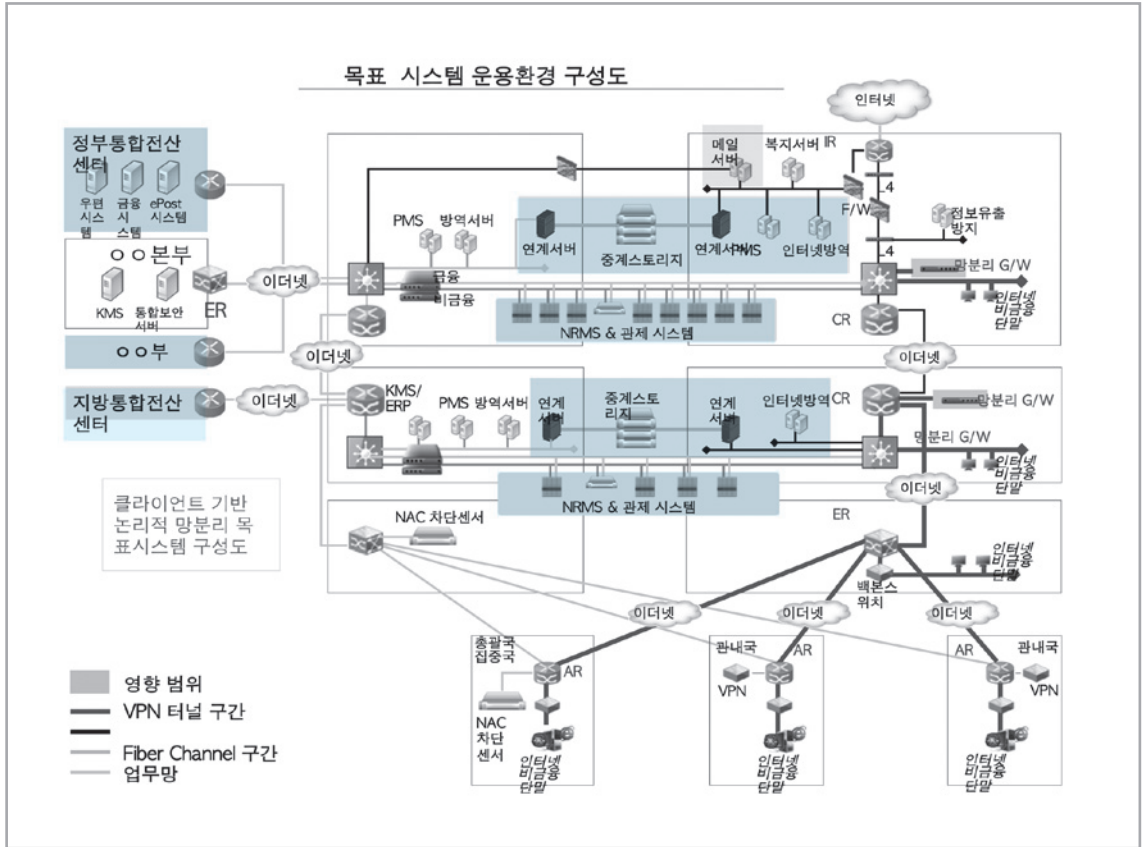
목표 시스템 운용환경 구성도

인터넷

정부통합전산센터
우편시스템
금융시스템
ePost 시스템

ㅇㅇ본부
KMS
통합보안서버
ER

ㅇㅇ부

지방통합전산센터

이더넷

메일서버
복지서버
IR
F/W
정보유출방지
PMS
방역서버
연계서버
중계스토리지
연계서버
PMS
인터넷방역
금융
비금융
망분리 G/W
인터넷비금융단말
NRMS & 관제 시스템
CR

이더넷

KMS/ERP
PMS
방역서버
연계서버
중계스토리지
연계서버
인터넷방역
CR
망분리 G/W
망분리 G/W
인터넷비금융단말
NRMS & 관제 시스템

클라이언트 기반 논리적 망분리 목표시스템 구성도

NAC 차단센서
ER
인터넷비금융단말
백본스위치

이더넷
이더넷
이더넷

총괄국 집중국
AR
NAC 차단센서
인터넷비금융단말

관내국
AR
VPN
인터넷비금융단말

AR
관내국
VPN
인터넷비금융단말

영향 범위
VPN 터널 구간
Fiber Channel 구간
업무망